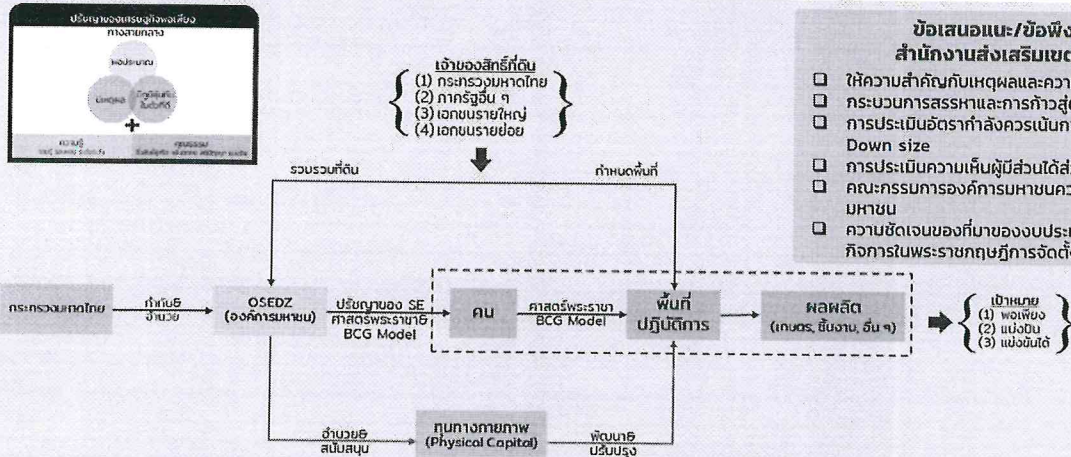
ปรัชญาของเศรษฐกิจพอเพียง
ทางสายกลาง
พอประมาณ
มีเหตุผล
ภูมิคุ้มกันในตัวที่ดี
ความรู้
คุณธรรม

เจ้าของสิทธิ์ที่ดิน
(1) กระทรวงมหาดไทย
(2) ภาครัฐอื่น ๆ
(3) เอกชนรายใหญ่
(4) เอกชนรายย่อย

ข้อเสนอแนะ/ข้อพึง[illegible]
สำนักงานส่งเสริมเขต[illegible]
ให้ความสำคัญกับเหตุผลและความ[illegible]
กระบวนการสรรหาและการก้าวสู่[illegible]
การประเมินอัตรากำลังควรเน้นก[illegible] Down size
การประเมินความเห็นผู้มีส่วนได้ส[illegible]
คณะกรรมการองค์การมหาชนคว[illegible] มหาชน
ความชัดเจนของที่มาของงบประ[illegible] กิจการในพระราชกฤษฎีการจัดตั้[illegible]

รวบรวมที่ดิน
กำหนดพื้นที่

กระทรวงมหาดไทย
กำกับฯ อำนวยฯ
OSEDZ (องค์การมหาชน)
ปรัชญาของ SE ศาสตร์พระราชาฯ BCG Model
คน
ศาสตร์พระราชา BCG Model
พื้นที่ ปฏิบัติการ
ผลผลิต (เกษตร, ชิ้นงาน, อื่น ๆ)
เป้าหมาย
(1) พอเพียง
(2) แบ่งปัน
(3) แข่งขันได้

อำนวยฯ สนับสนุน
ทุนทางกายภาพ (Physical Capital)
พัฒนาฯ ปรับปรุง